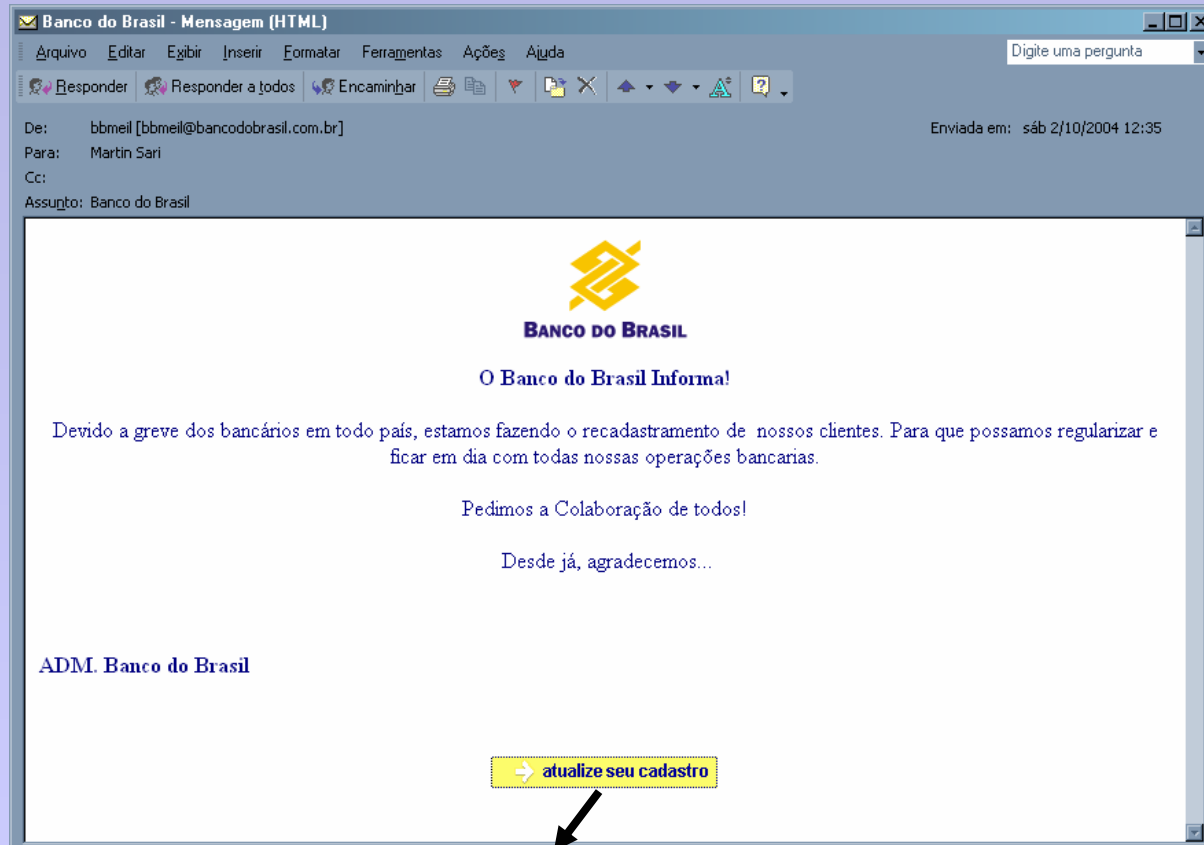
Banco do Brasil - Mensagem (HTML)

Arquivo Editar Exibir Inserir Formatar Ferramentas Ações Ajuda

Digite uma pergunta

Responder Responder a todos Encaminhar

De: bbmeil [bbmeil@bancodobrasil.com.br]
Enviada em: sáb 2/10/2004 12:35
Para: Martin Sari
Cc:
Assunto: Banco do Brasil

BANCO DO BRASIL

O Banco do Brasil Informa!

Devido a greve dos bancários em todo país, estamos fazendo o recadastramento de nossos clientes. Para que possamos regularizar e ficar em dia com todas nossas operações bancarias.

Pedimos a Colaboração de todos!

Desde já, agradecemos...

ADM. Banco do Brasil

atualize seu cadastro